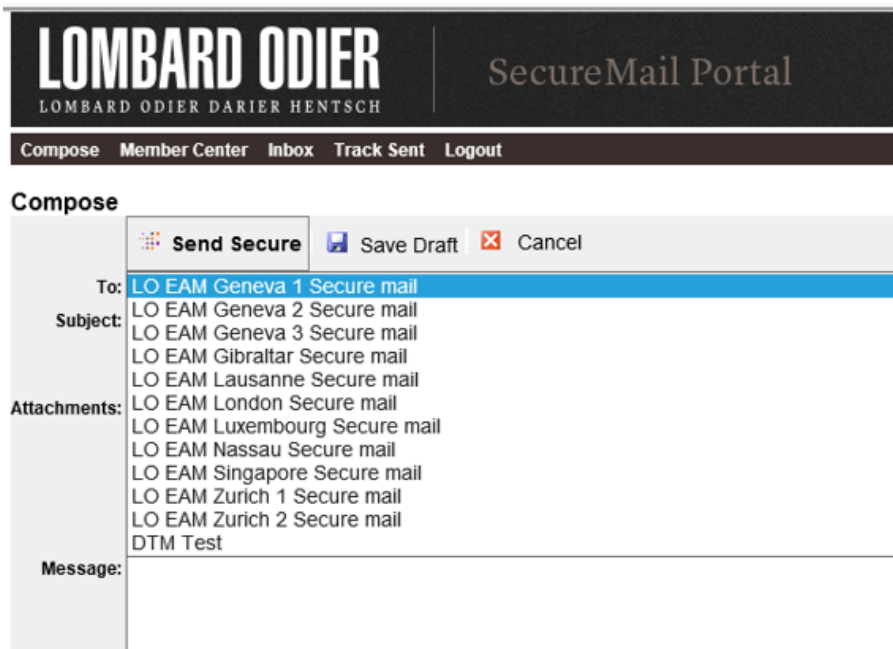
LOMBARD ODIER
LOMBARD ODIER DARIER HENTSCH

SecureMail Portal

Compose Member Center Inbox Track Sent Logout

Compose

Send Secure Save Draft Cancel

To:
Subject:
Attachments:
Message:

LO EAM Geneva 1 Secure mail
LO EAM Geneva 2 Secure mail
LO EAM Geneva 3 Secure mail
LO EAM Gibraltar Secure mail
LO EAM Lausanne Secure mail
LO EAM London Secure mail
LO EAM Luxembourg Secure mail
LO EAM Nassau Secure mail
LO EAM Singapore Secure mail
LO EAM Zurich 1 Secure mail
LO EAM Zurich 2 Secure mail
DTM Test